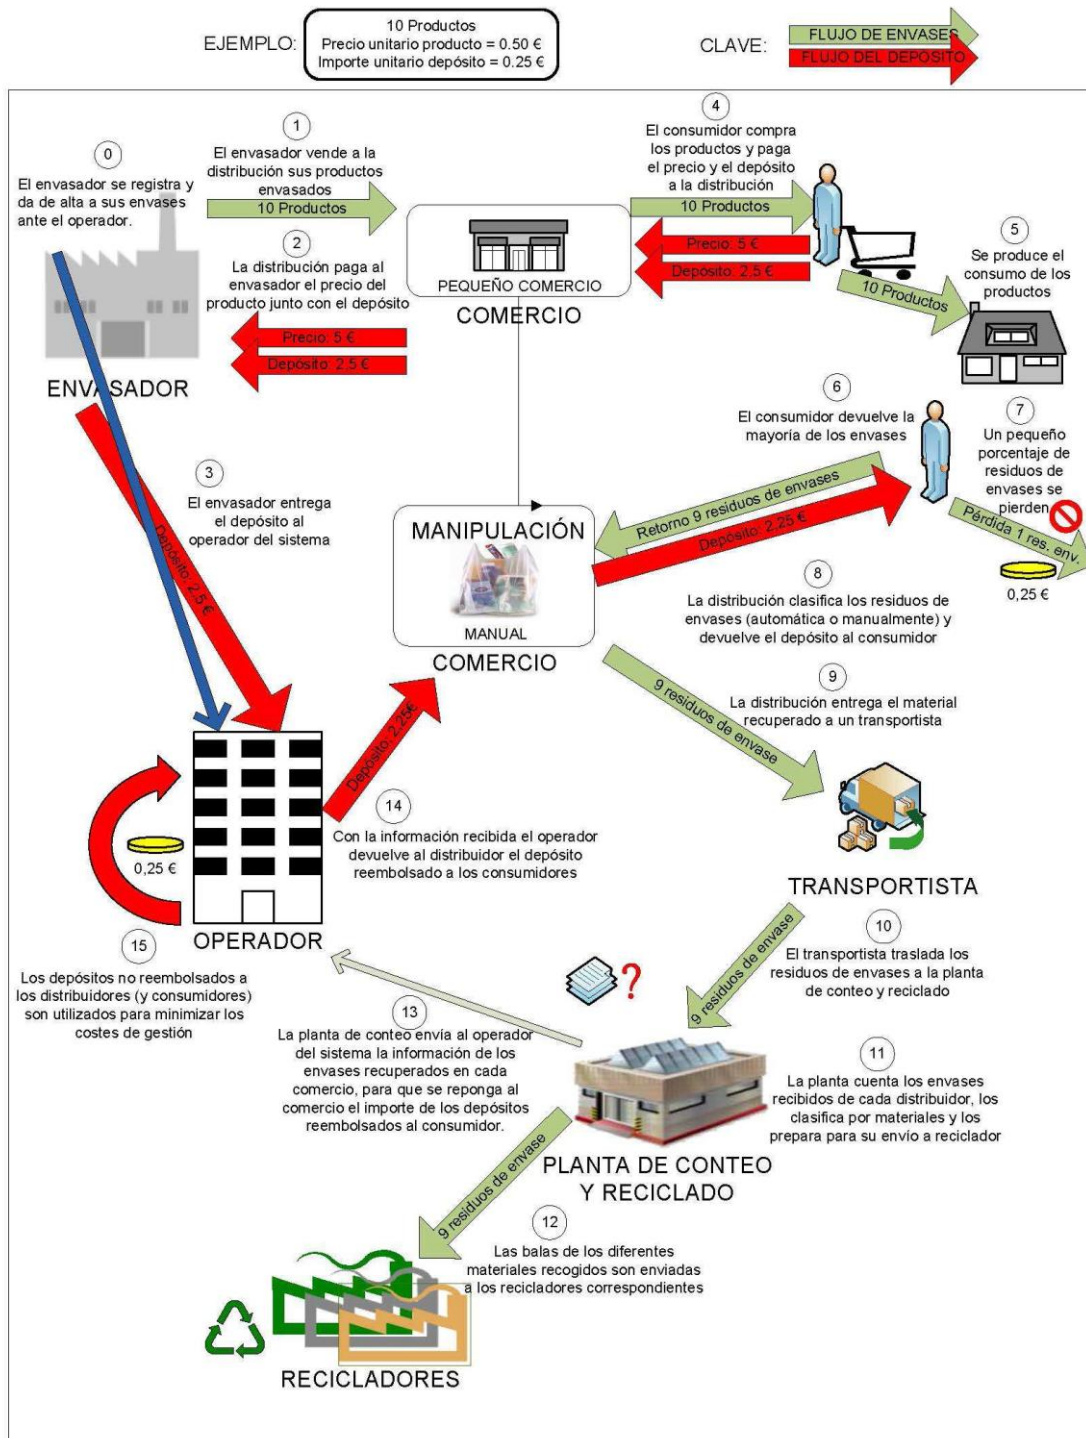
EJEMPLO:
10 Productos
Precio unitario producto = 0.50 €
Importe unitario depósito = 0.25 €

CLAVE:
FLUJO DE ENVASES
FLUJO DEL DEPÓSITO

0
El envasador se registra y da de alta a sus envases ante el operador.

ENVASADOR

1
El envasador vende a la distribución sus productos envasados
10 Productos

2
La distribución paga al envasador el precio del producto junto con el depósito
Precio: 5 €
Depósito: 2,5 €

PEQUEÑO COMERCIO
COMERCIO

4
El consumidor compra los productos y paga el precio y el depósito a la distribución
10 Productos
Precio: 5 €
Depósito: 2,5 €

5
Se produce el consumo de los productos
10 Productos

6
El consumidor devuelve la mayoría de los envases

7
Un pequeño porcentaje de residuos de envases se pierden
Pérdida 1 res. env.
0,25 €

3
El envasador entrega el depósito al operador del sistema
Depósito: 2,5 €

MANIPULACIÓN
MANUAL
COMERCIO

Retorno 9 residuos de envases
Depósito: 2,25 €

8
La distribución clasifica los residuos de envases (automática o manualmente) y devuelve el depósito al consumidor

9
La distribución entrega el material recuperado a un transportista
9 residuos de envase

OPERADOR
0,25 €
Depósito: 2,25€

14
Con la información recibida el operador devuelve al distribuidor el depósito reembolsado a los consumidores

TRANSPORTISTA

15
Los depósitos no reembolsados a los distribuidores (y consumidores) son utilizados para minimizar los costes de gestión

10
El transportista traslada los residuos de envases a la planta de conteo y reciclado
9 residuos de envase

13
La planta de conteo envía al operador del sistema la información de los envases recuperados en cada comercio, para que se reponga al comercio el importe de los depósitos reembolsados al consumidor.

11
La planta cuenta los envases recibidos de cada distribuidor, los clasifica por materiales y los prepara para su envío a reciclador

PLANTA DE CONTEO Y RECICLADO

9 residuos de envase

12
Las balas de los diferentes materiales recogidos son enviadas a los recicladores correspondientes

RECICLADORES